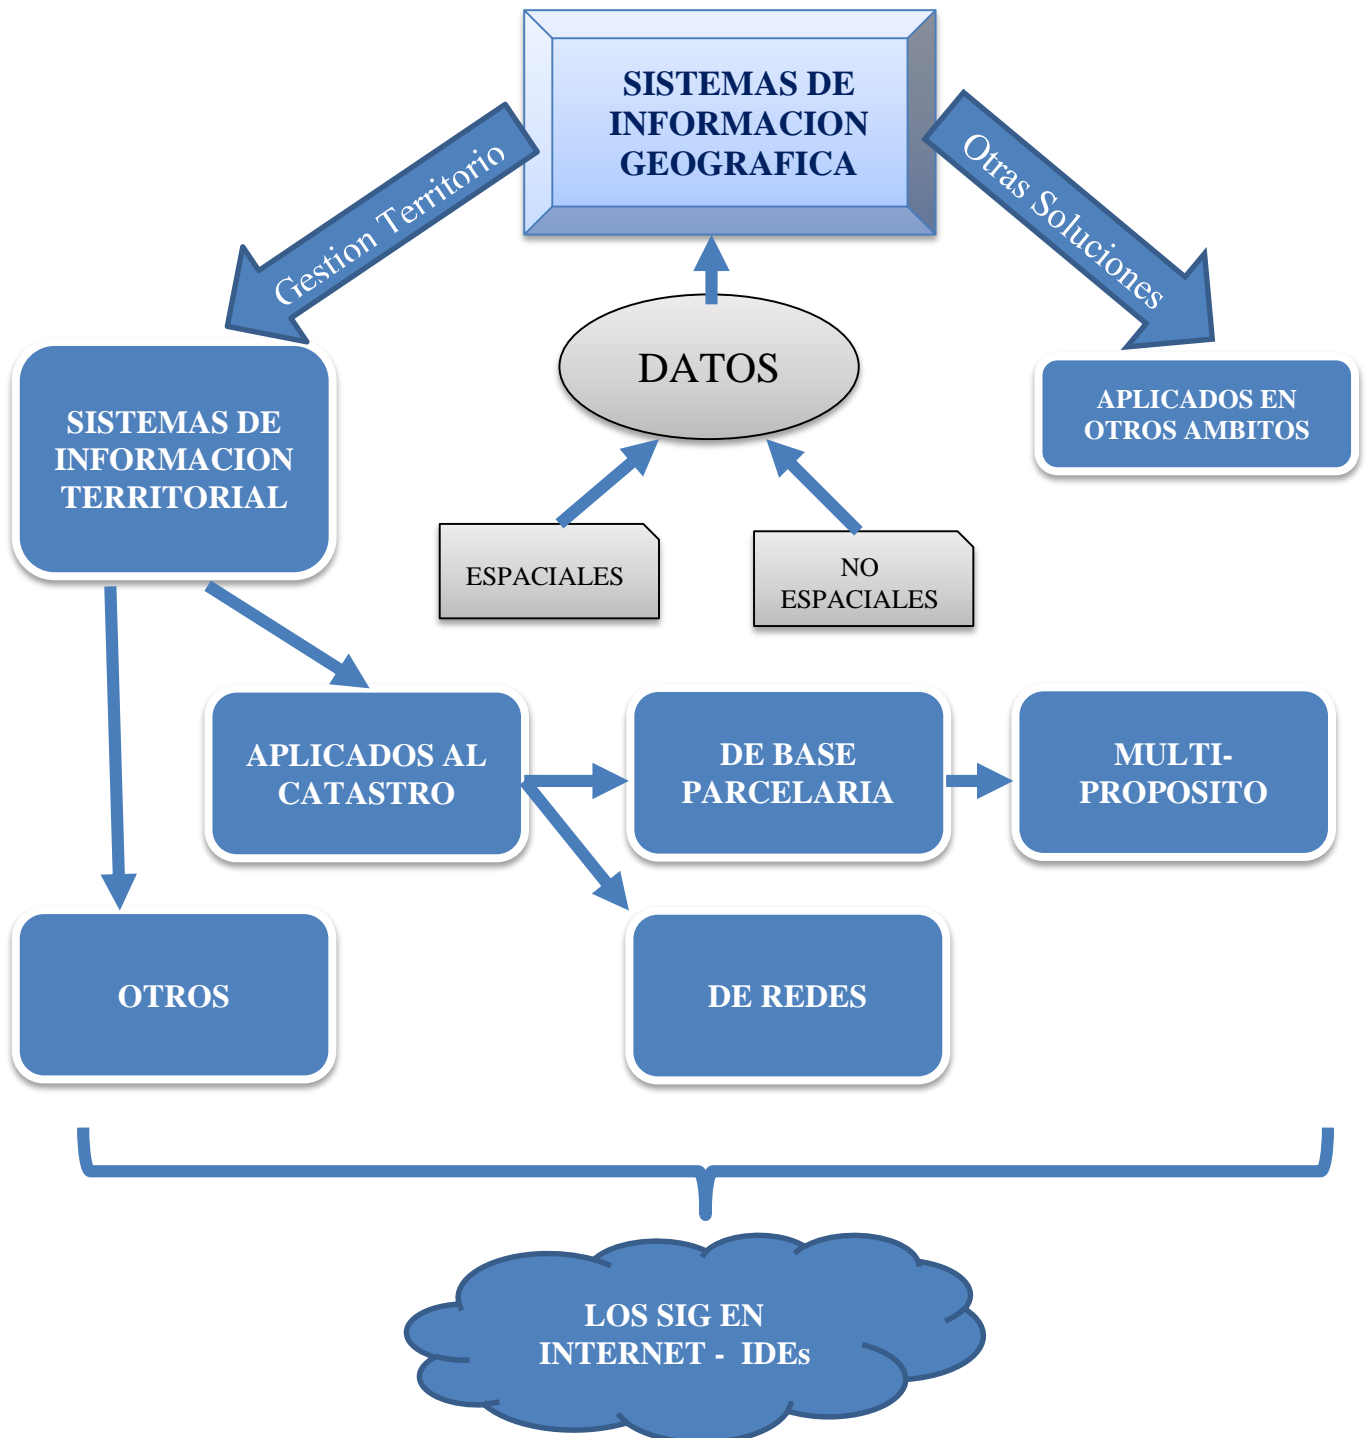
SISTEMAS DE INFORMACION GEOGRAFICA

Gestion Territorio

Otras Soluciones

DATOS

SISTEMAS DE INFORMACION TERRITORIAL

APLICADOS EN OTROS AMBITOS

ESPACIALES

NO ESPACIALES

APLICADOS AL CATASTRO

DE BASE PARCELARIA

MULTI-PROPOSITO

OTROS

DE REDES

LOS SIG EN INTERNET - IDEs